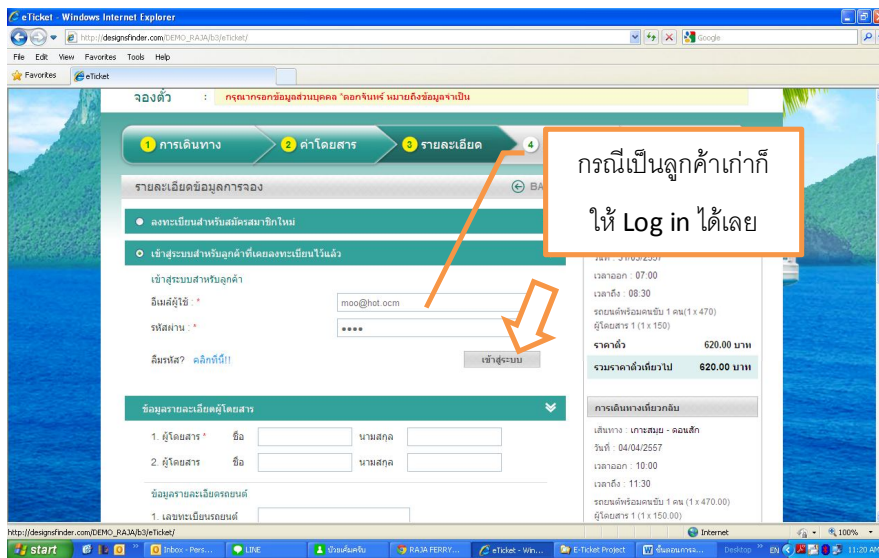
eTicket - Windows Internet Explorer

http://designsfinder.com/DEMO_RAJA/b3/eTicket/

Google

File Edit View Favorites Tools Help

Favorites eTicket

จองตั๋ว : กรุณากรอกข้อมูลส่วนบุคคล *ดอกจันทร์ หมายถึงข้อมูลจำเป็น

1 การเดินทาง 2 ค่าโดยสาร 3 รายละเอียด 4

รายละเอียดข้อมูลการจอง BA

กรณีเป็นลูกค้าเก่าก็ให้ Log in ได้เลย

ลงทะเบียนสำหรับสมัครสมาชิกใหม่

เข้าสู่ระบบสำหรับลูกค้าที่เคยลงทะเบียนไว้แล้ว

เข้าสู่ระบบสำหรับลูกค้า

อีเมล์ผู้ใช้ : * moo@hot.ocm

รหัสผ่าน : * ●●●●

ลืมรหัส? คลิกที่นี่!!

เข้าสู่ระบบ

วันที่ : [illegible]/03/2557

เวลาออก : 07:00

เวลาถึง : 08:30

รถยนต์พร้อมคนขับ 1 คน(1 x 470)

ผู้โดยสาร 1 (1 x 150)

ราคาตั๋ว 620.00 บาท

รวมราคาตั๋วเที่ยวไป 620.00 บาท

ข้อมูลรายละเอียดผู้โดยสาร

1. ผู้โดยสาร * ชื่อ นามสกุล

2. ผู้โดยสาร ชื่อ นามสกุล

ข้อมูลรายละเอียดรถยนต์

1. เลขทะเบียนรถยนต์

การเดินทางเที่ยวกลับ

เส้นทาง : เกาะสมุย - ดอนสัก

วันที่ : 04/04/2557

เวลาออก : 10:00

เวลาถึง : 11:30

รถยนต์พร้อมคนขับ 1 คน (1 x 470.00)

ผู้โดยสาร 1 (1 x 150.00)

http://designsfinder.com/DEMO_RAJA/b3/eTicket/

Internet 100%

start Inbox - Pers... LINE บ้วยเค็มครับ RAJA FERRY... eTicket - Win... E-Ticket Project ขั้นตอนการจอ... Desktop EN 11:20 AM